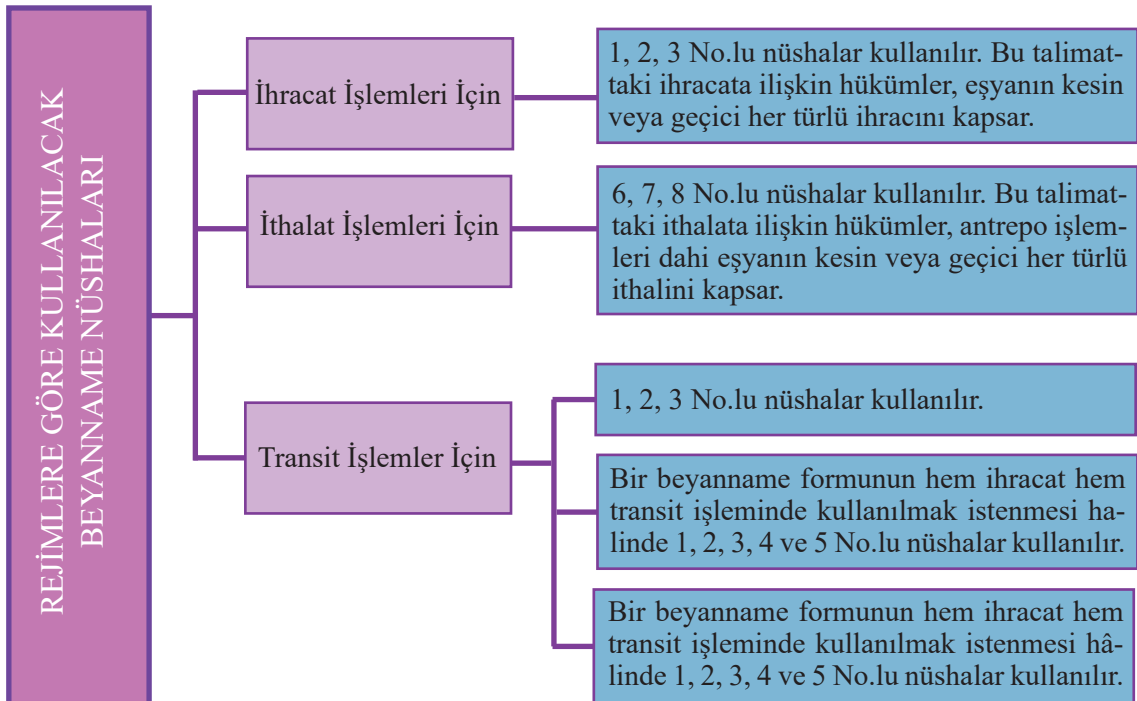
REJİMLERE GÖRE KULLANILACAK BEYANNAME NÜSHALARI

İhracat İşlemleri İçin

1, 2, 3 No.lu nüshalar kullanılır. Bu talimattaki ihracata ilişkin hükümler, eşyanın kesin veya geçici her türlü ihracını kapsar.

İthalat İşlemleri İçin

6, 7, 8 No.lu nüshalar kullanılır. Bu talimattaki ithalata ilişkin hükümler, antrepo işlemleri dahi eşyanın kesin veya geçici her türlü ithalini kapsar.

Transit İşlemler İçin

1, 2, 3 No.lu nüshalar kullanılır.

Bir beyanname formunun hem ihracat hem transit işleminde kullanılmak istenmesi halinde 1, 2, 3, 4 ve 5 No.lu nüshalar kullanılır.

Bir beyanname formunun hem ihracat hem transit işleminde kullanılmak istenmesi hâlinde 1, 2, 3, 4 ve 5 No.lu nüshalar kullanılır.